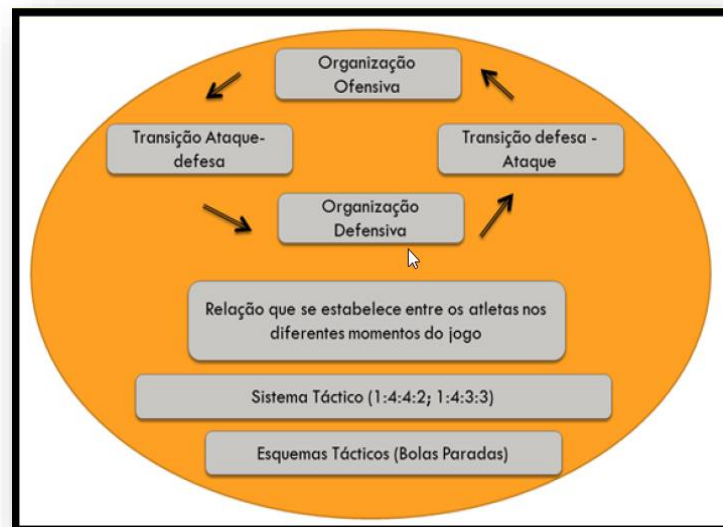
Organização Ofensiva

Transição Ataque-defesa

Transição defesa - Ataque

Organização Defensiva

Relação que se estabelece entre os atletas nos diferentes momentos do jogo

Sistema Táctico (1:4:4:2; 1:4:3:3)

Esquemas Tácticos (Bolas Paradas)